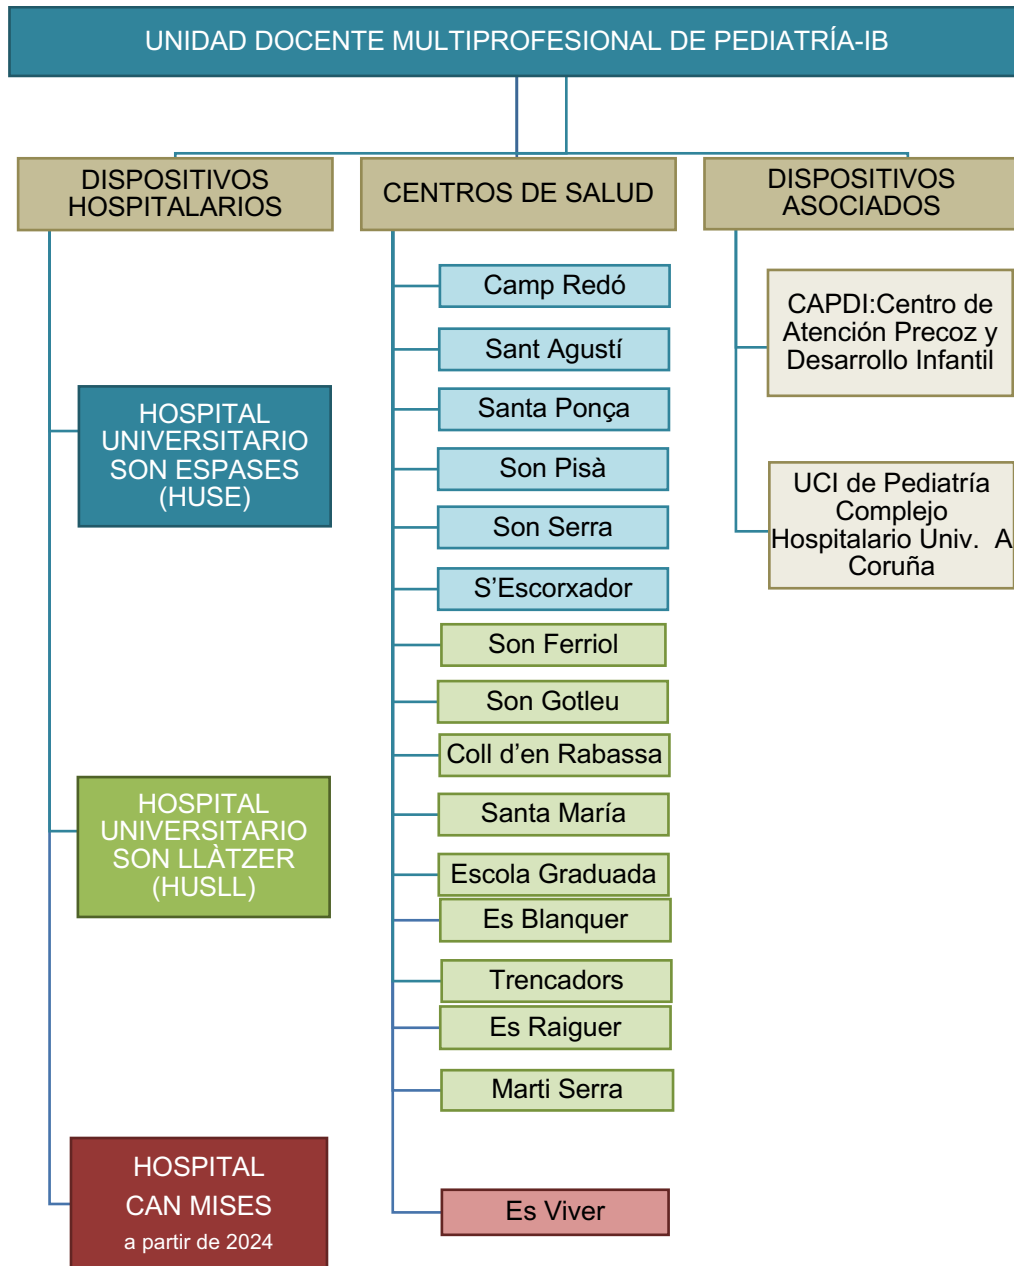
UNIDAD DOCENTE MULTIPROFESIONAL DE PEDIATRÍA-IB

DISPOSITIVOS HOSPITALARIOS

CENTROS DE SALUD

DISPOSITIVOS ASOCIADOS

HOSPITAL UNIVERSITARIO SON ESPASES (HUSE)

HOSPITAL UNIVERSITARIO SON LLÀTZER (HUSLL)

HOSPITAL CAN MISES
a partir de 2024

Camp Redó
Sant Agustí
Santa Ponça
Son Pisà
Son Serra
S'Escorxador
Son Ferriol
Son Gotleu
Coll d'en Rabassa
Santa María
Escola Graduada
Es Blanquer
Trencadors
Es Raiguer
Marti Serra
Es Viver

CAPDI:Centro de Atención Precoz y Desarrollo Infantil

UCI de Pediatría Complejo Hospitalario Univ. A Coruña